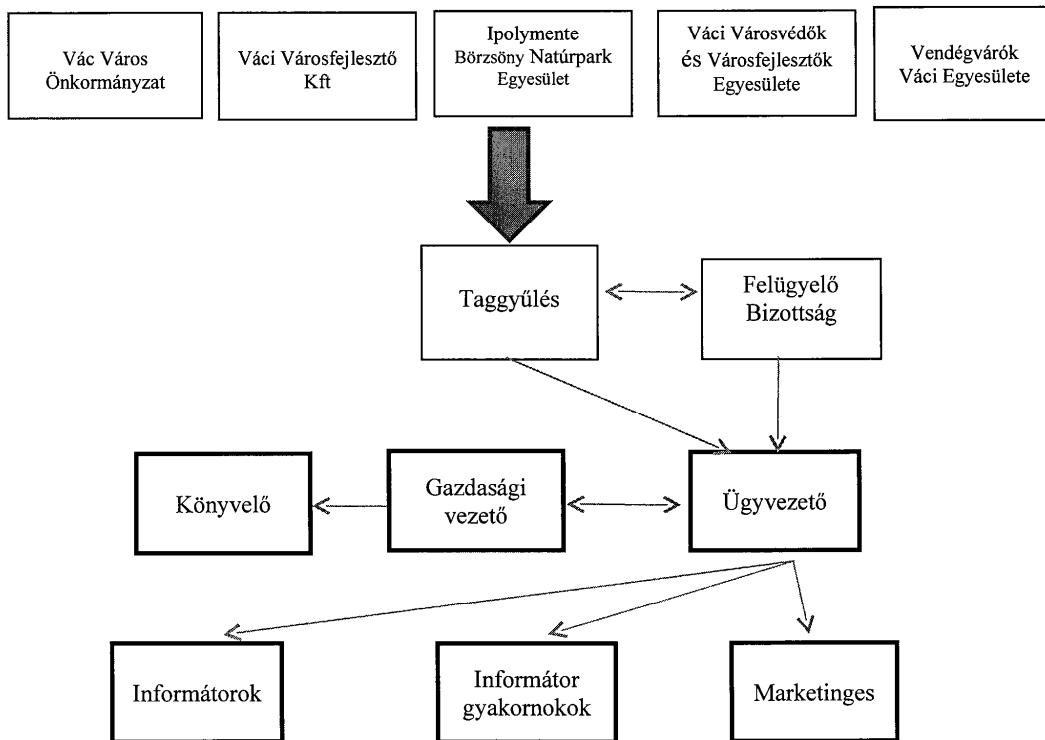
Vác Város Önkormányzat

Váci Városfejlesztő Kft

Ipolymente Börzsöny Natúrpark Egyesület

Váci Városvédők és Városfejlesztők Egyesülete

Vendégvárók Váci Egyesülete

Taggyűlés

Felügyelő Bizottság

Könyvelő

Gazdasági vezető

Ügyvezető

Informátorok

Informátor gyakornokok

Marketinges